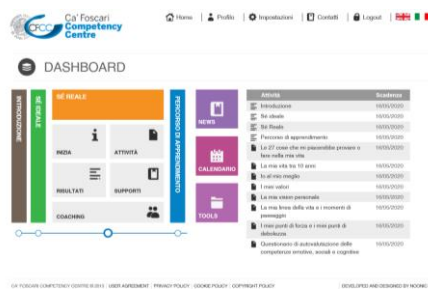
CFCC Ca' Foscari Competency Centre

Home | Profilo | Impostazioni | Contatti | Logout

DASHBOARD

INTRODUZIONE

SÉ IDEALE

SÉ REALE

INIZIA

ATTIVITÀ

RISULTATI

SUPPORTI

COACHING

PERCORSO DI APPRENDIMENTO

NEWS

CALENDARIO

TOOLS

| Attività | Scadenza |
|---|---|
| Introduzione | 16/05/2020 |
| Sé ideale | 16/05/2020 |
| Sé Reale | 16/05/2020 |
| Percorso di apprendimento | 16/05/2020 |
| Le 27 cose che mi piacerebbe provare o fare nella mia vita | 16/05/2020 |
| La mia vita tra 10 anni | 16/05/2020 |
| Io al mio meglio | 16/05/2020 |
| I miei valori | 16/05/2020 |
| La mia vision personale | 16/05/2020 |
| La mia linea della vita e i momenti di passaggio | 16/05/2020 |
| I miei punti di forza e i miei punti di debolezza | 16/05/2020 |
| Questionario di autovalutazione delle competenze emotive, sociali e cognitive | 16/05/2020 |

CA' FOSCARI COMPETENCY CENTRE © 2015 | USER AGREEMENT | PRIVACY POLICY | COOKIE POLICY | COPYRIGHT POLICY

DEVELOPED AND DESIGNED BY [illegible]